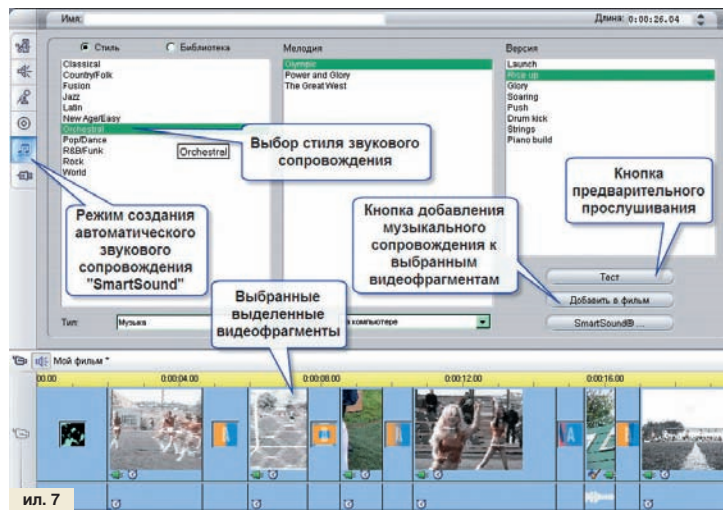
Имя:

Длина: 0:00:26.04

Стиль

Библиотека

Мелодия

Версия

Classical
Country/Folk
Fusion
Jazz
Latin
New Age/Easy
Orchestral
Pop/Dance
R&B/Funk
Rock
World

Orchestral

Olympic
Power and Glory
The Great West

Launch
Rise up
Glory
Soaring
Push
Drum kick
Strings
Piano build

Выбор стиля звукового сопровождения

Кнопка предварительного прослушивания

Режим создания автоматического звукового сопровождения "SmartSound"

Кнопка добавления музыкального сопровождения к выбранным видеофрагментам

Тест

Добавить в фильм

SmartSound® ...

Выбранные выделенные видеофрагменты

Тип:

Музыка

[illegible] компьютере

Мой фильм *

00.00

0:00:04.00

0:00:08.00

0:00:12.00

0:00:16.00

ил. 7